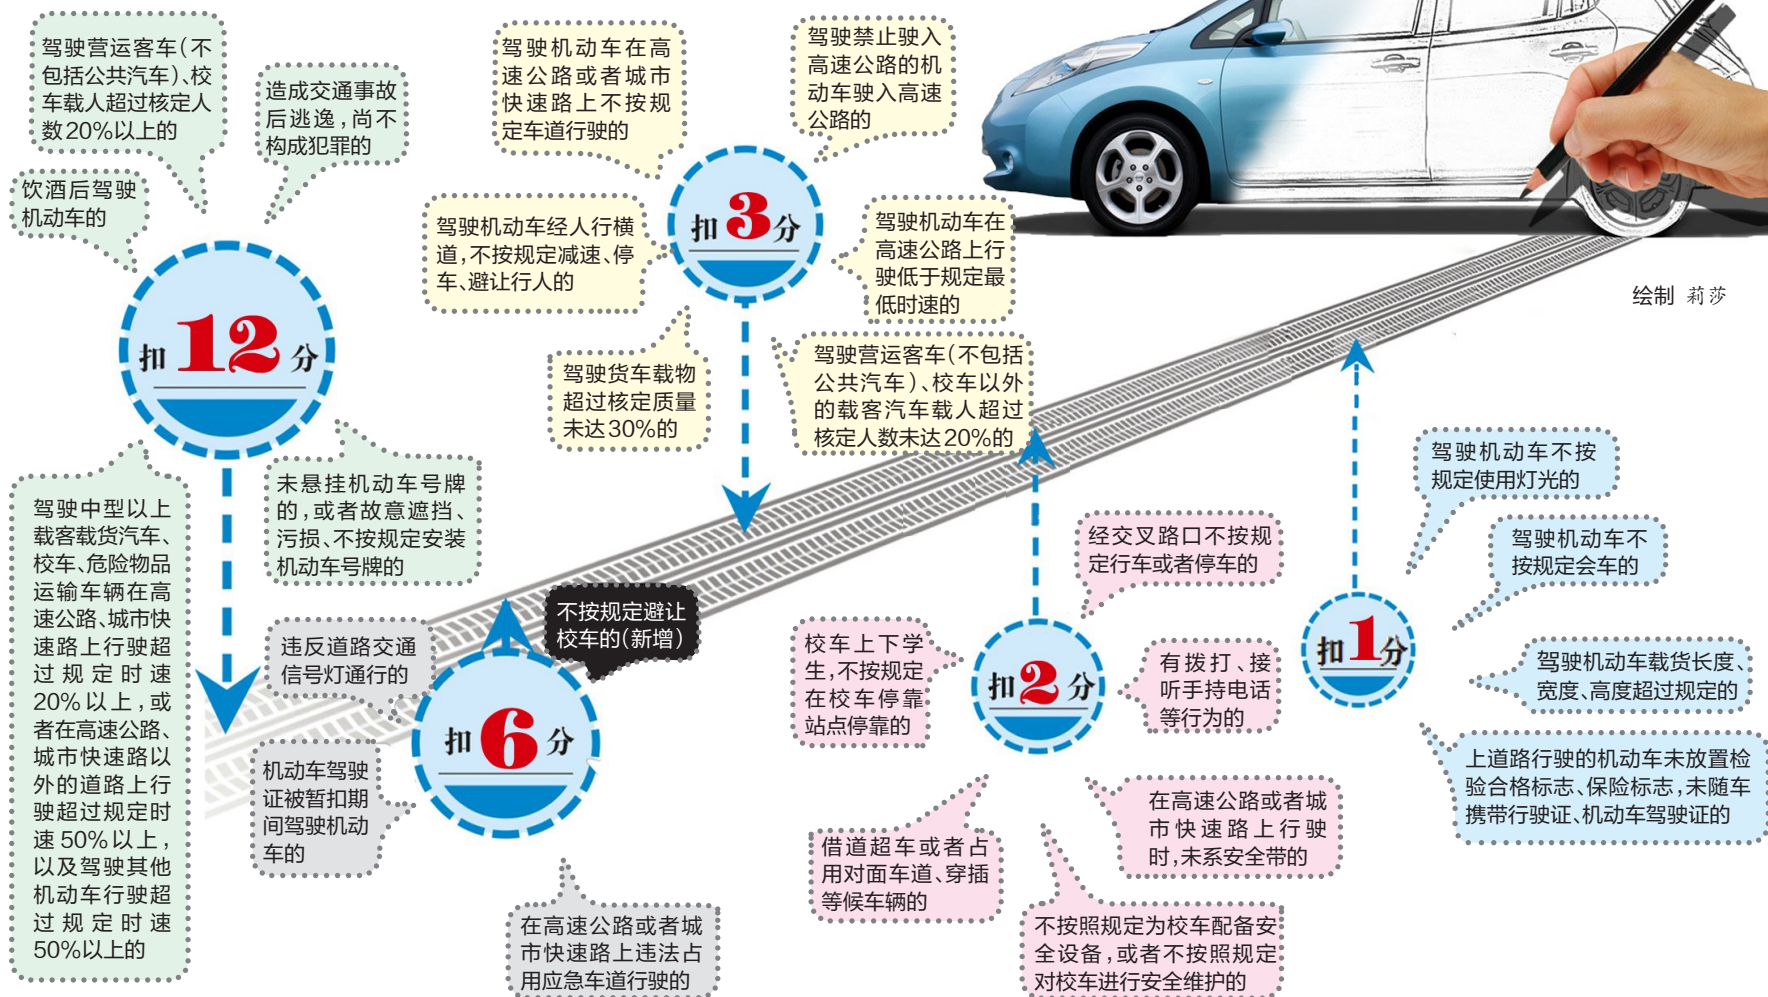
驾驶营运客车(不包括公共汽车)、校车载人超过核定人数20%以上的

造成交通事故后逃逸,尚不构成犯罪的

饮酒后驾驶机动车的

扣12分

驾驶中型以上载客载货汽车、校车、危险物品运输车辆在高速公路、城市快速路上行驶超过规定时速20%以上,或者在高速公路、城市快速路以外的道路上行驶超过规定时速50%以上,以及驾驶其他机动车行驶超过规定时速50%以上的

未悬挂机动车号牌的,或者故意遮挡、污损、不按规定安装机动车号牌的

驾驶机动车在高速公路或者城市快速路上不按规定车道行驶的

驾驶禁止驶入高速公路的机动车驶入高速公路的

驾驶机动车经人行横道,不按规定减速、停车、避让行人的

扣3分

驾驶机动车在高速公路上行驶低于规定最低时速的

驾驶货车载物超过核定质量未达30%的

驾驶营运客车(不包括公共汽车)、校车以外的载客汽车载人超过核定人数未达20%的

绘制 莉莎

违反道路交通信号灯通行的

不按规定避让校车的(新增)

扣6分

机动车驾驶证被暂扣期间驾驶机动车的

在高速公路或者城市快速路上违法占用应急车道行驶的

校车上下学生,不按规定在校车停靠站点停靠的

经交叉路口不按规定行车或者停车的

扣2分

有拨打、接听手持电话等行为的

借道超车或者占用对面车道、穿插等候车辆的

在高速公路或者城市快速路上行驶时,未系安全带的

不按照规定为校车配备安全设备,或者不按照规定对校车进行安全维护的

驾驶机动车不按规定使用灯光的

驾驶机动车不按规定会车的

扣1分

驾驶机动车载货长度、宽度、高度超过规定的

上道路行驶的机动车未放置检验合格标志、保险标志,未随车携带行驶证、机动车驾驶证的